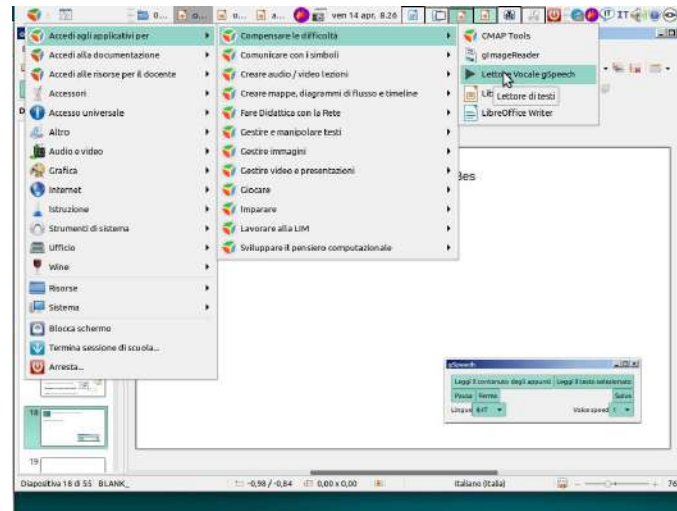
ven 14 apr, 8.26

IT

Accedi agli applicativi per
Accedi alla documentazione
Accedi alle risorse per il docente
Accessori
Accesso universale
Altro
Audio e video
Grafica
Internet
Istruzione
Strumenti di sistema
Ufficio
Wine
Risorse
Sistema
Blocca schermo
Termina sessione di scuola...
Arresta...

Compensare le difficoltà
Comunicare con i simboli
Creare audio / video lezioni
Creare mappe, diagrammi di flusso e timeline
Fare Didattica con la Rete
Gestire e manipolare testi
Gestire immagini
Gestire video e presentazioni
Giocare
Imparare
Lavorare alla LIM
Sviluppare il pensiero computazionale

CMAP Tools
gImageReader
Lettore Vocale gSpeech
Lib
Lettore di testi
LibreOffice Writer

Bes

gSpeech
Leggi il contenuto degli appunti
Leggi il testo selezionato
Pausa
Fermo
Salva
Lingua
Voice speed

18
19

Diapositiva 18 di 55 BLANK_
-0,98 / -0,84
0,00 x 0,00
Italiano (Italia)
76